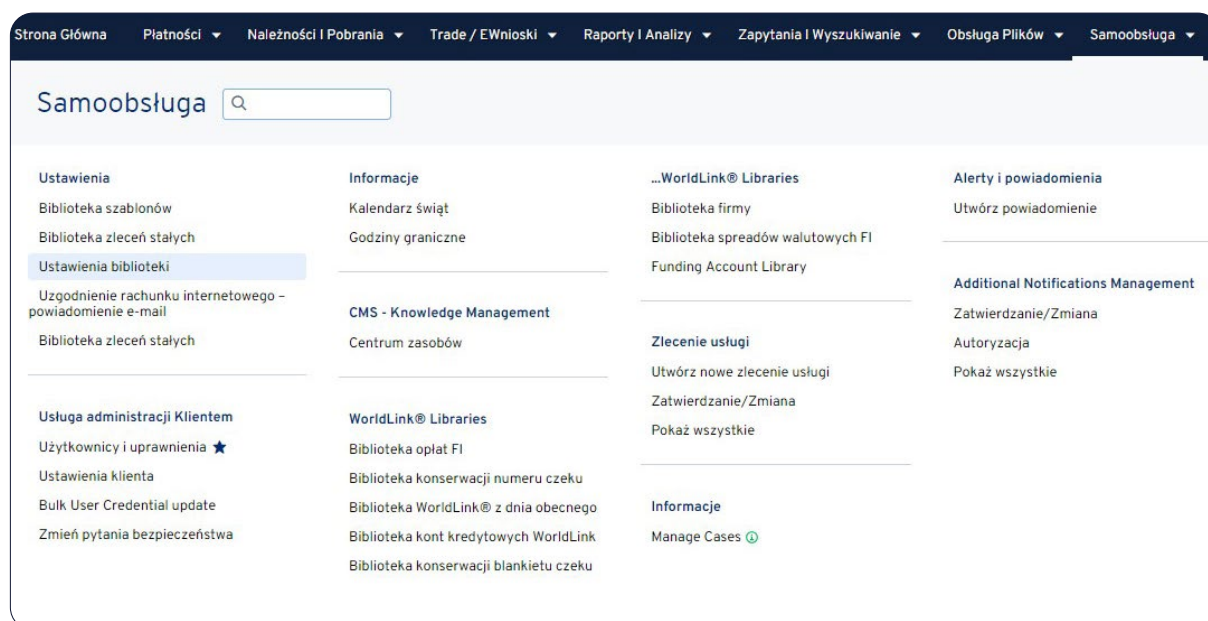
Strona Główna Płatności ▾ Należności I Pobrania ▾ Trade / EWnioski ▾ Raporty I Analizy ▾ Zapytania I Wyszukiwanie ▾ Obsługa Plików ▾ Samoobsługa ▾

Samoobsługa

Ustawienia
Biblioteka szablonów
Biblioteka zleceń stałych
Ustawienia biblioteki
Uzgodnienie rachunku internetowego – powiadomienie e-mail
Biblioteka zleceń stałych

Usługa administracji Klientem
Użytkownicy i uprawnienia
Ustawienia klienta
Bulk User Credential update
Zmień pytania bezpieczeństwa

Informacje
Kalendarz świąt
Godziny graniczne

CMS - Knowledge Management
Centrum zasobów

WorldLink® Libraries
Biblioteka opłat FI
Biblioteka konserwacji numeru czeku
Biblioteka WorldLink® z dnia obecnego
Biblioteka kont kredytowych WorldLink
Biblioteka konserwacji blankietu czeku

...WorldLink® Libraries
Biblioteka firmy
Biblioteka spreadów walutowych FI
Funding Account Library

Zlecenie usługi
Utwórz nowe zlecenie usługi
Zatwierdzanie/Zmiana
Pokaż wszystkie

Informacje
Manage Cases

Alerty i powiadomienia
Utwórz powiadomienie

Additional Notifications Management
Zatwierdzanie/Zmiana
Autoryzacja
Pokaż wszystkie